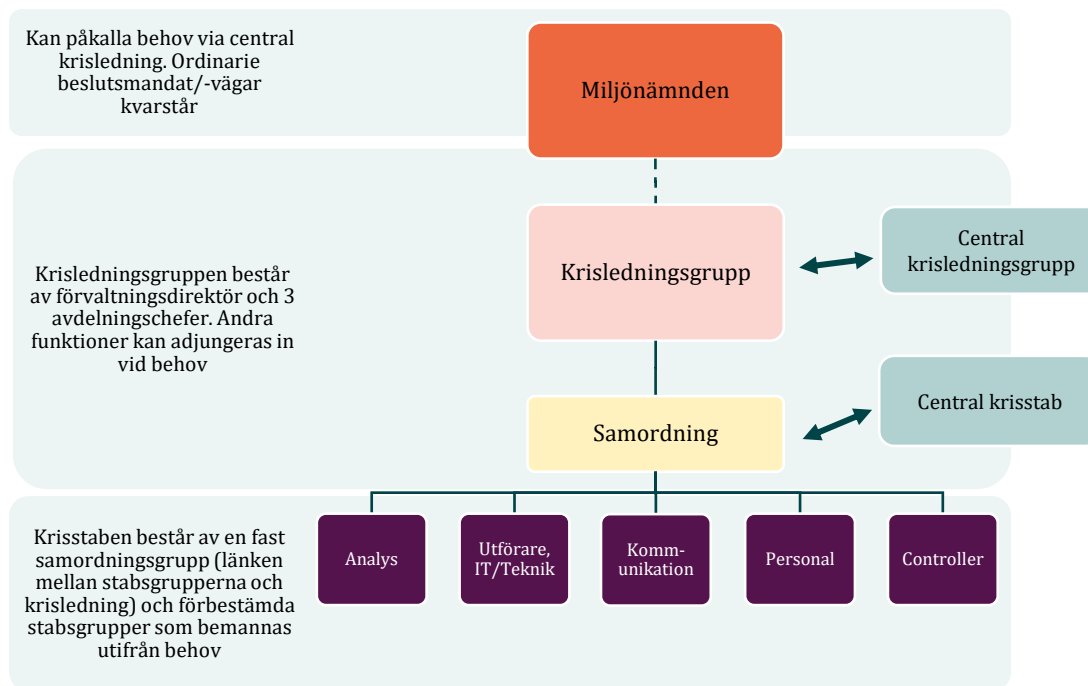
Kan påkalla behov via central krisledning. Ordinarie beslutsmandat/-vägar kvarstår

Miljönämnden

Krisledningsgruppen består av förvaltningsdirektör och 3 avdelningschefer. Andra funktioner kan adjungeras in vid behov

Krisledningsgrupp

Central krisledningsgrupp

Samordning

Central krisstab

Krisstaben består av en fast samordningsgrupp (länken mellan stabsgrupperna och krisledning) och förbestämda stabsgrupper som bemannas utifrån behov

Analys

Utförare, IT/Teknik

Kommunikation

Personal

Controller